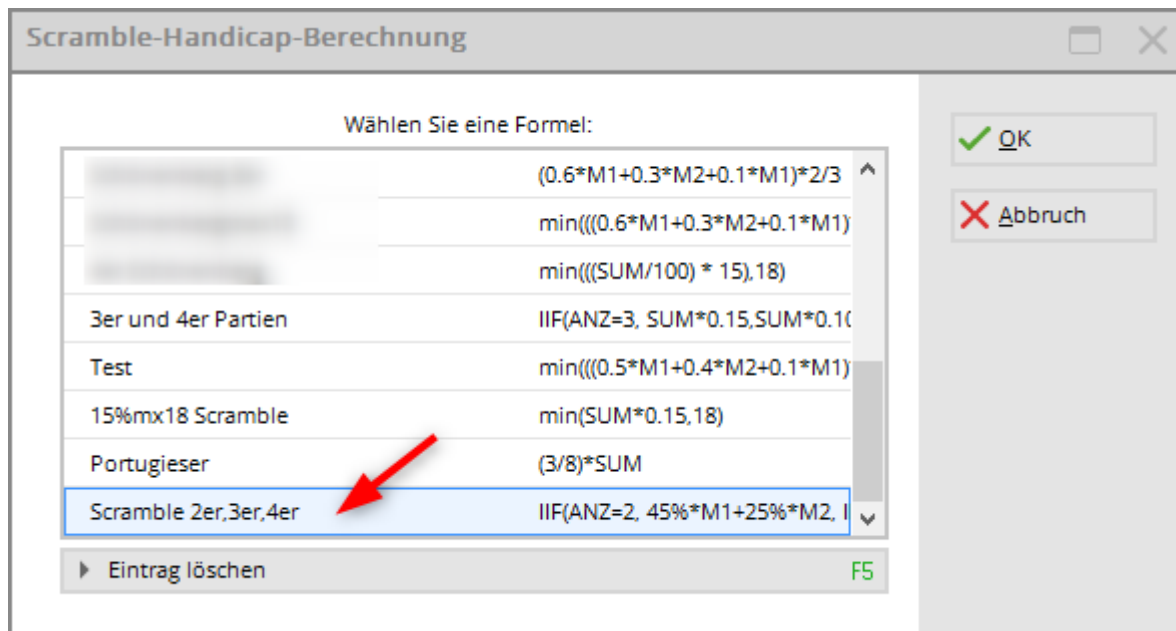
Scramble-Handicap-Berechnung

Wählen Sie eine Formel:

| | |
|---|---|
| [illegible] | (0.6*M1+0.3*M2+0.1*M1)*2/3 |
| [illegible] | min(((0.6*M1+0.3*M2+0.1*M1) |
| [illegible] | min(((SUM/100) * 15),18) |
| 3er und 4er Partien | IIF(ANZ=3, SUM*0.15,SUM*0.1 |
| Test | min(((0.5*M1+0.4*M2+0.1*M1) |
| 15%mx18 Scramble | min(SUM*0.15,18) |
| Portugieser | (3/8)*SUM |
| Scramble 2er,3er,4er | IIF(ANZ=2, 45%*M1+25%*M2, I |

Eintrag löschen F5

OK

Abbruch